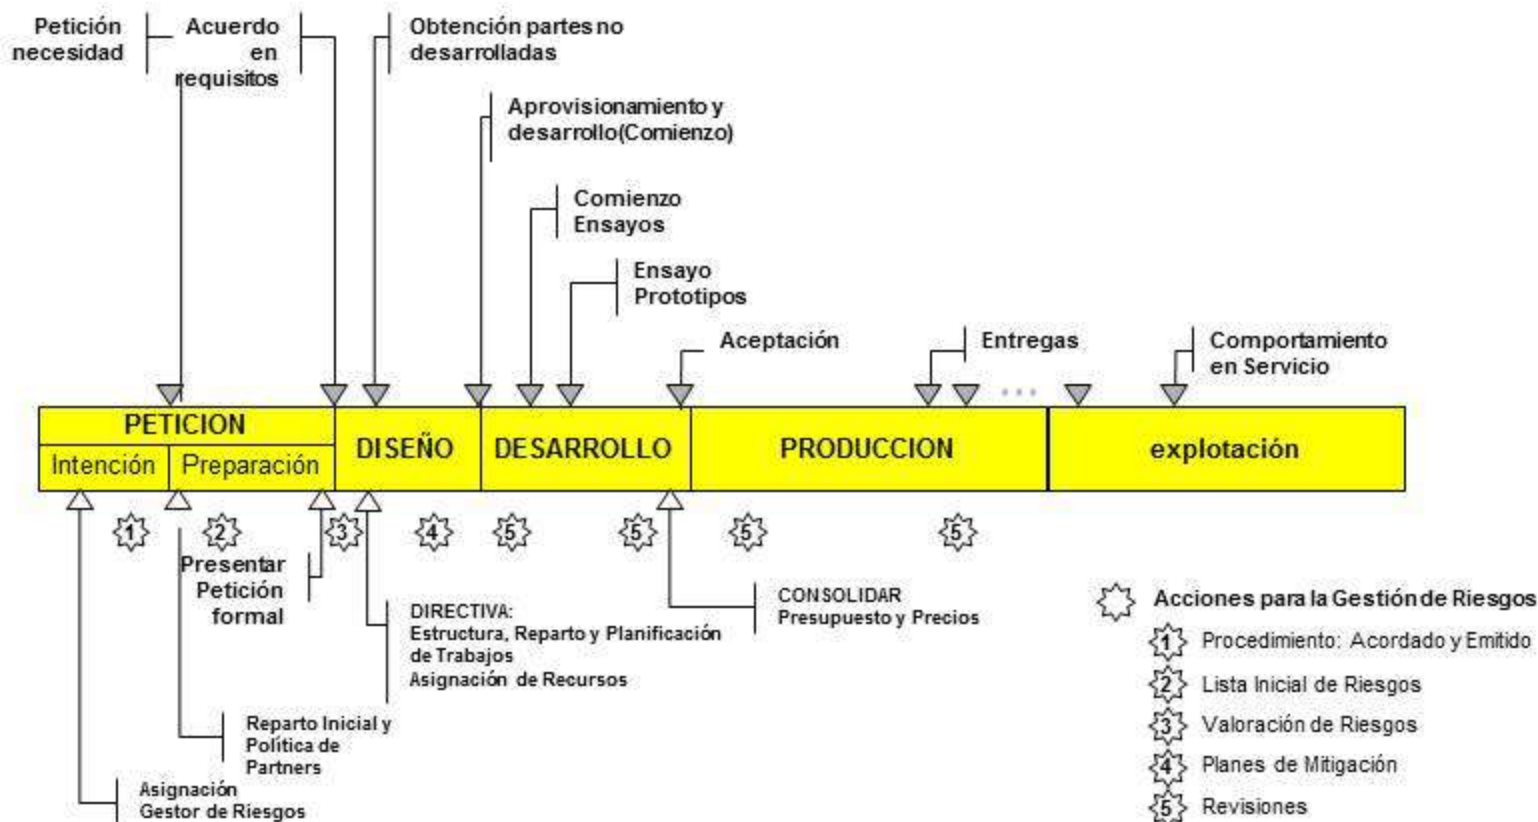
Petición necesidad

Acuerdo en requisitos

Obtención partes no desarrolladas

Aprovisionamiento y desarrollo(Comienzo)

Comienzo Ensayos

Ensayo Prototipos

Aceptación

Entregas

Comportamiento en Servicio

...

PETICION

Intención

Preparación

DISEÑO

DESARROLLO

PRODUCCION

explotación

1

2

3

4

5

5

5

5

Presentar Petición formal

DIRECTIVA:
Estructura, Reparto y Planificación de Trabajos
Asignación de Recursos

CONSOLIDAR
Presupuesto y Precios

Reparto Inicial y Política de Partners

Asignación Gestor de Riesgos

Acciones para la Gestión de Riesgos

1 Procedimiento: Acordado y Emitido

2 Lista Inicial de Riesgos

3 Valoración de Riesgos

4 Planes de Mitigación

5 Revisiones